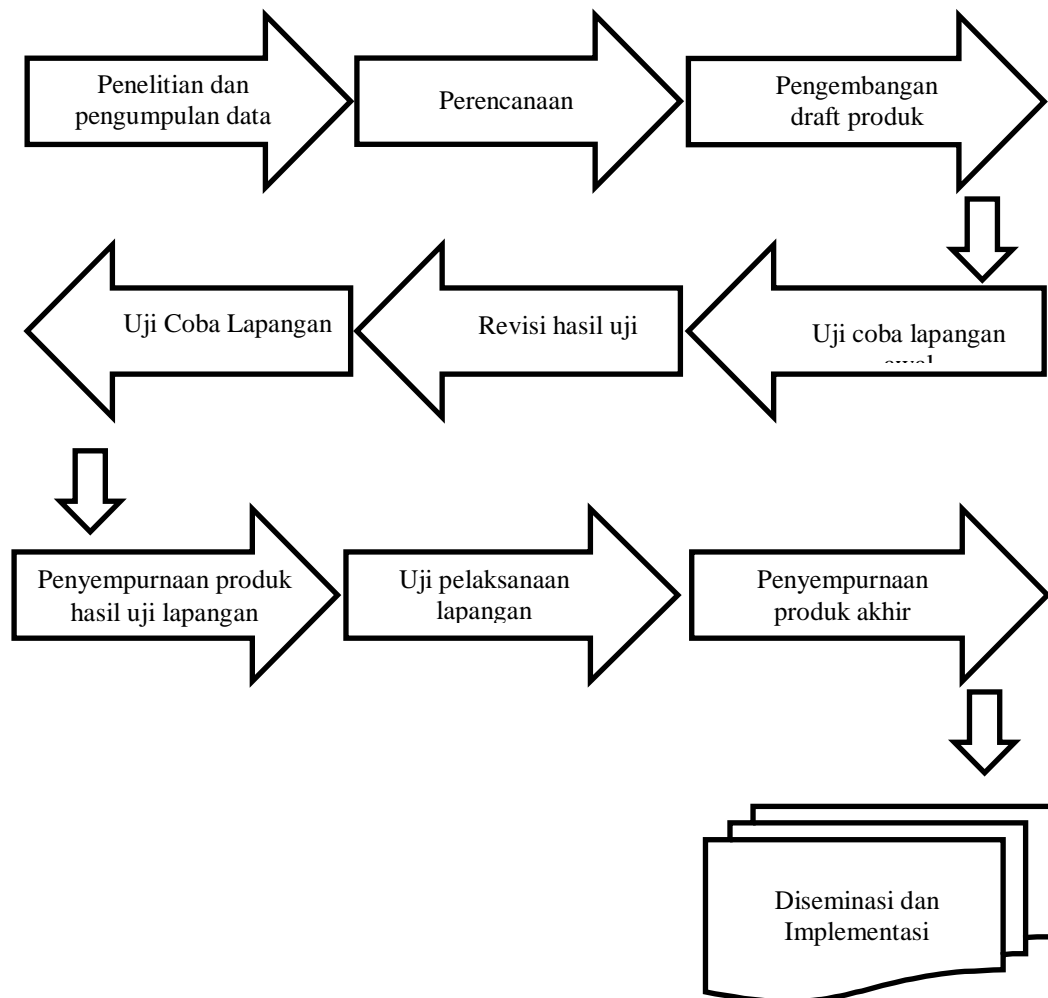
Penelitian dan pengumpulan data

Perencanaan

Pengembangan draft produk

Uji Coba Lapangan

Revisi hasil uji

Uji coba lapangan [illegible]

Penyempurnaan produk hasil uji lapangan

Uji pelaksanaan lapangan

Penyempurnaan produk akhir

Diseminasi dan Implementasi